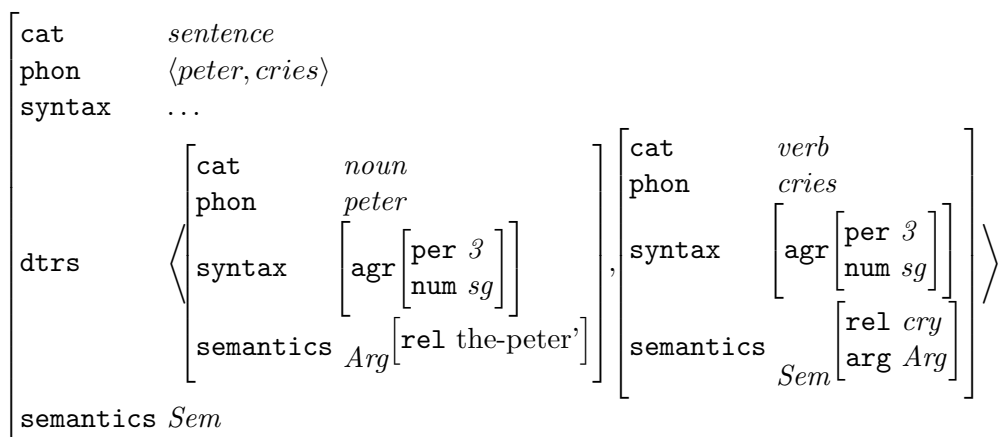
$\begin{bmatrix} \texttt{cat} & \textit{sentence} \\ \texttt{phon} & \langle \textit{peter}, \textit{cries} \rangle \\ \texttt{syntax} & \ldots \\ \texttt{dtrs} & \left\langle \begin{bmatrix} \texttt{cat} & \textit{noun} \\ \texttt{phon} & \textit{peter} \\ \texttt{syntax} & \begin{bmatrix} \texttt{agr} \begin{bmatrix} \texttt{per} \ \textit{3} \\ \texttt{num} \ \textit{sg} \end{bmatrix} \end{bmatrix} \\ \texttt{semantics} & {}_{\textit{Arg}}\begin{bmatrix} \texttt{rel} \ \text{the-peter'} \end{bmatrix} \end{bmatrix}, \begin{bmatrix} \texttt{cat} & \textit{verb} \\ \texttt{phon} & \textit{cries} \\ \texttt{syntax} & \begin{bmatrix} \texttt{agr} \begin{bmatrix} \texttt{per} \ \textit{3} \\ \texttt{num} \ \textit{sg} \end{bmatrix} \end{bmatrix} \\ \texttt{semantics} & {}_{\textit{Sem}}\begin{bmatrix} \texttt{rel} \ \textit{cry} \\ \texttt{arg} \ \textit{Arg} \end{bmatrix} \end{bmatrix} \right\rangle \\ \texttt{semantics} & \textit{Sem} \end{bmatrix}$